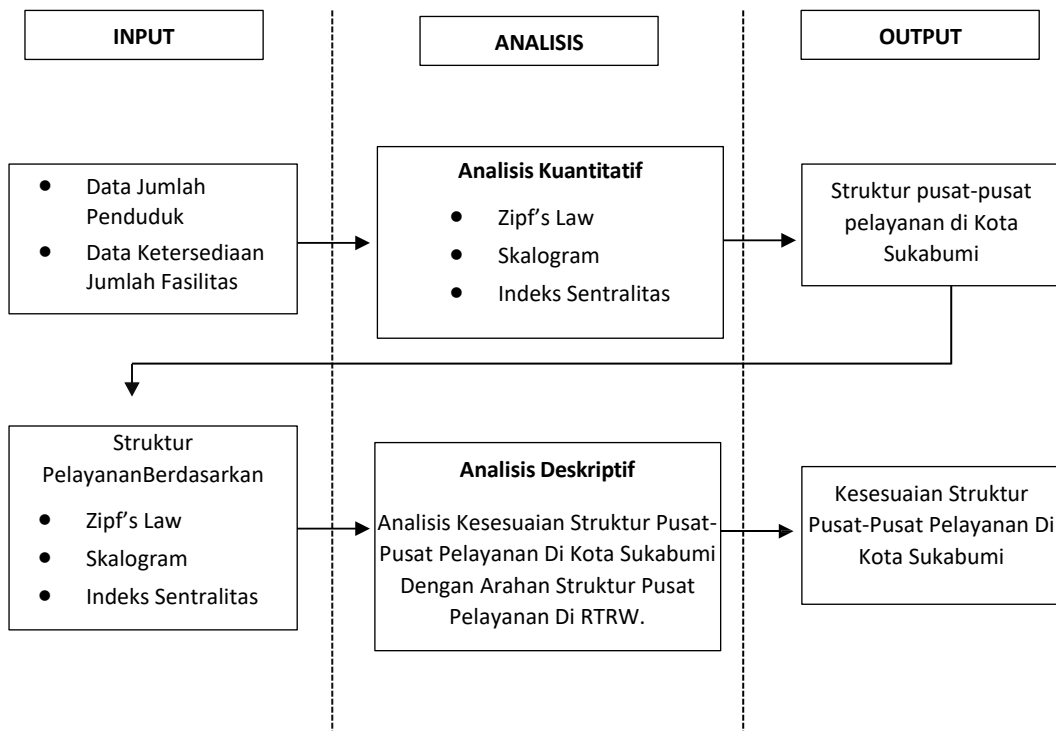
INPUT

ANALISIS

OUTPUT

- Data Jumlah Penduduk
- Data Ketersediaan Jumlah Fasilitas

Analisis Kuantitatif

- Zipf's Law
- Skalogram
- Indeks Sentralitas

Struktur pusat-pusat pelayanan di Kota Sukabumi

Struktur PelayananBerdasarkan

- Zipf's Law
- Skalogram
- Indeks Sentralitas

Analisis Deskriptif

Analisis Kesesuaian Struktur Pusat-Pusat Pelayanan Di Kota Sukabumi Dengan Arahan Struktur Pusat Pelayanan Di RTRW.

Kesesuaian Struktur Pusat-Pusat Pelayanan Di Kota Sukabumi